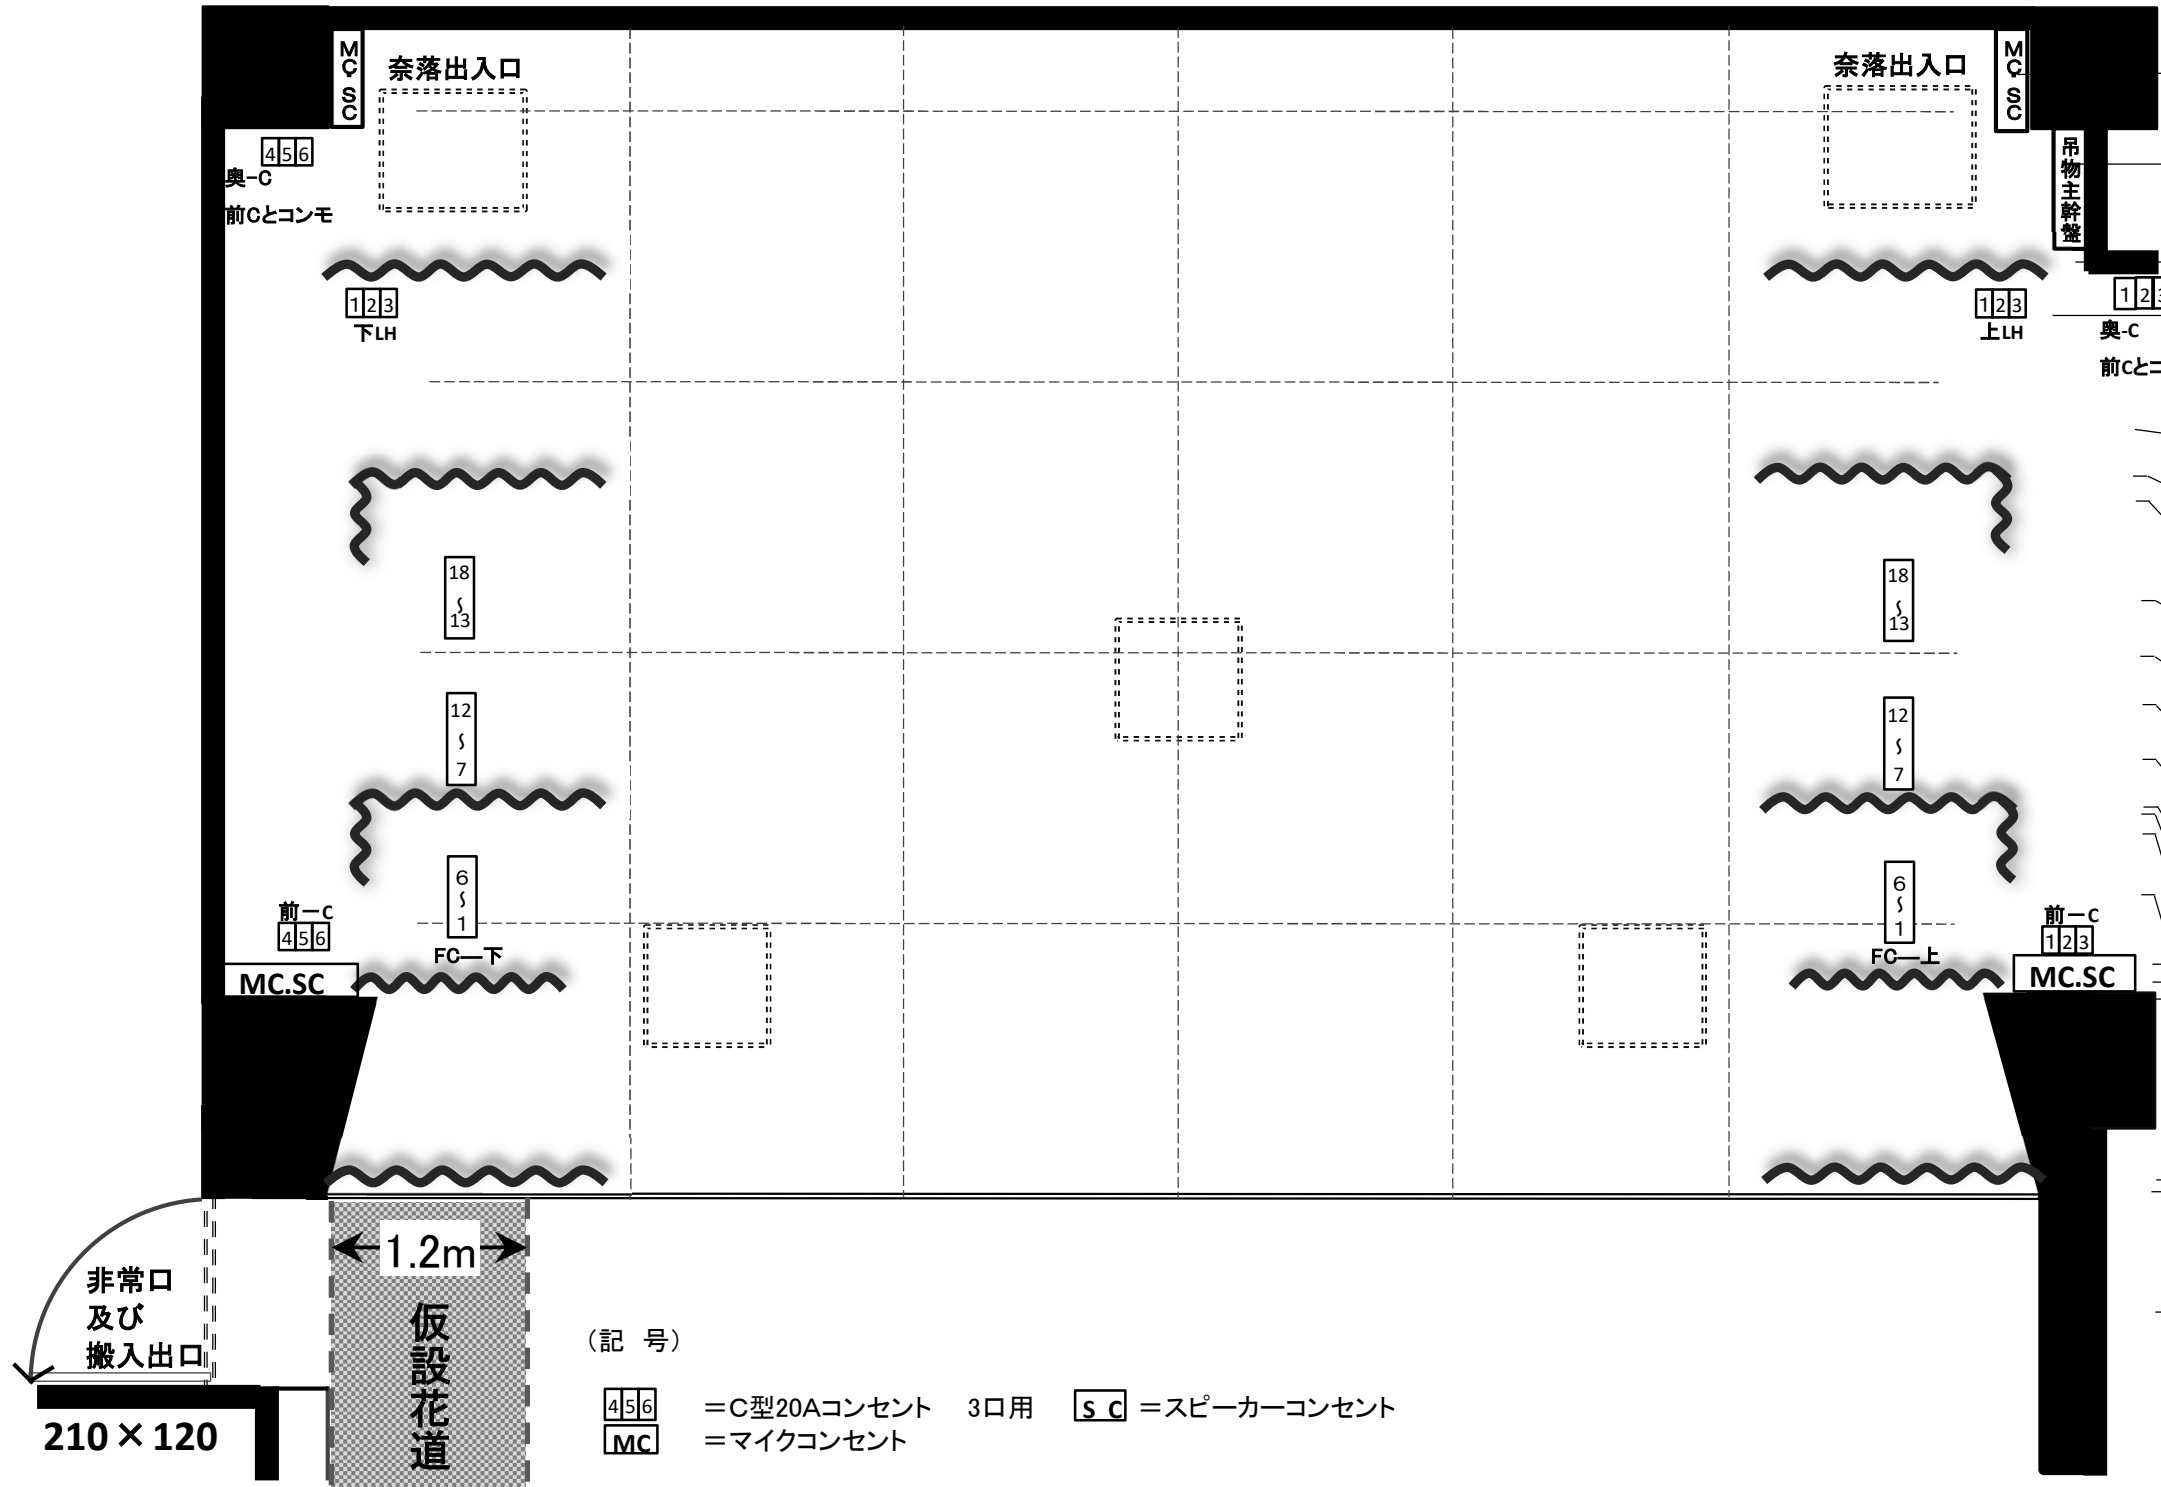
MC SC
奈落出入口

奈落出入口
MC SC

4 5 6
奥-C
前Cとコンモ

吊物主幹盤

1 2 3
下LH

1 2 3
上LH

1 2 3
奥-C
前Cとコ

18
∫
13

18
∫
13

12
∫
7

12
∫
7

6
∫
1
FC—下

6
∫
1
FC—上

前ーC
4 5 6
MC.SC

前ーC
1 2 3
MC.SC

1.2m

非常口
及び
搬入出口

210×120

仮設花道

（記　号）

4 5 6 ＝C型20Aコンセント　3口用　S C ＝スピーカーコンセント
MC ＝マイクコンセント